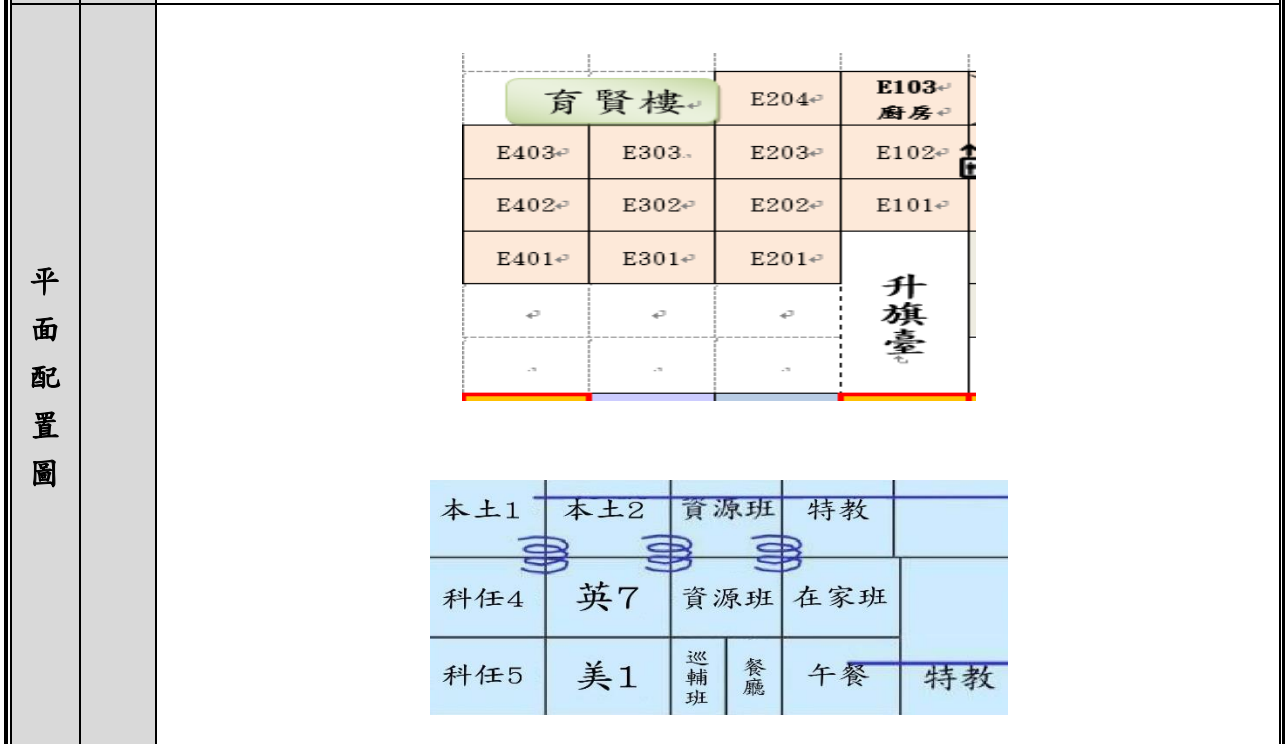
平面配置圖

| 育賢樓 | | E204 | E103 廚房 |
|---|---|---|---|
| E403 | E303 | E203 | E102 |
| E402 | E302 | E202 | E101 |
| E401 | E301 | E201 | 升旗臺 |

| 本土1 | 本土2 | 資源班 | 特教 | |
|---|---|---|---|---|
| 科任4 | 英7 | 資源班 | 在家班 | |
| 科任5 | 美1 | 巡輔班 | 餐廳 | 午餐 | 特教 |